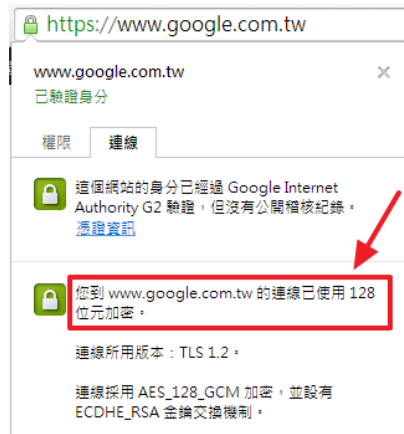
https://www.google.com.tw

www.google.com.tw
已驗證身分

×

權限
連線

這個網站的身分已經過 Google Internet Authority G2 驗證，但沒有公開稽核紀錄。
憑證資訊

您到 www.google.com.tw 的連線已使用 128 位元加密。

連線所用版本：TLS 1.2。

連線採用 AES_128_GCM 加密，並設有 ECDHE_RSA 金鑰交換機制。